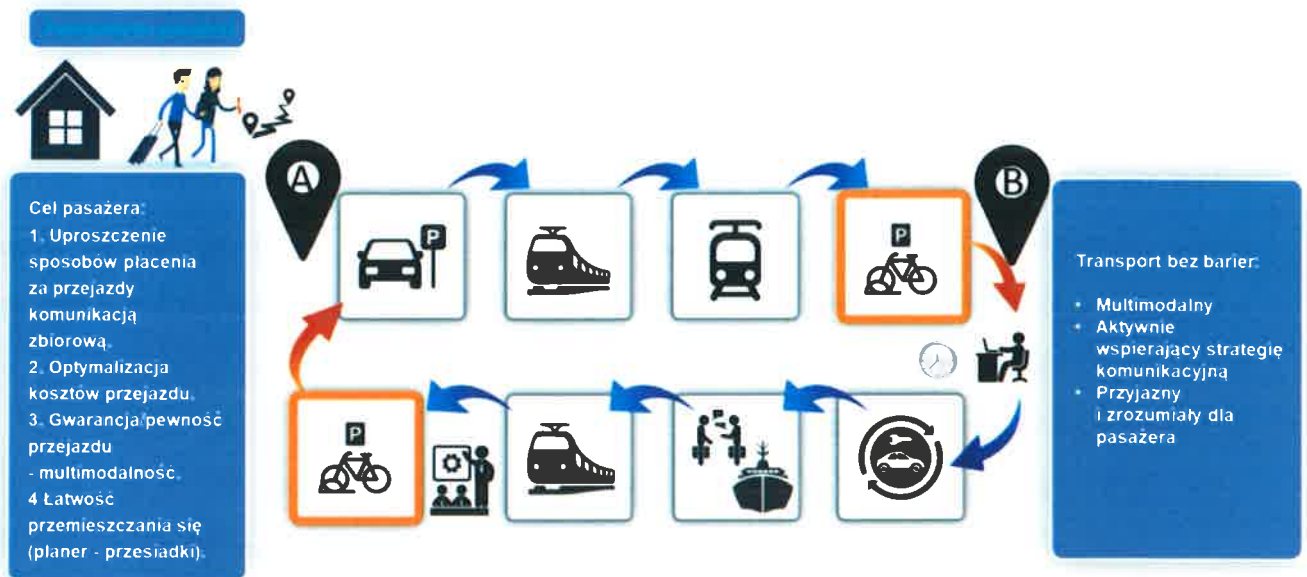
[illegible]

P

P

P

Cel pasażera:
1. Uproszczenie sposobów płacenia za przejazdy komunikacją zbiorową.
2. Optymalizacja kosztów przejazdu.
3. Gwarancja pewnośc przejazdu - multimodalnośc.
4 Łatwość przemieszczania się (planer - przesiadki).

Transport bez barier:
• Multimodalny
• Aktywnie wspierający strategię komunikacyjną
• Przyjazny i zrozumiały dla pasażera